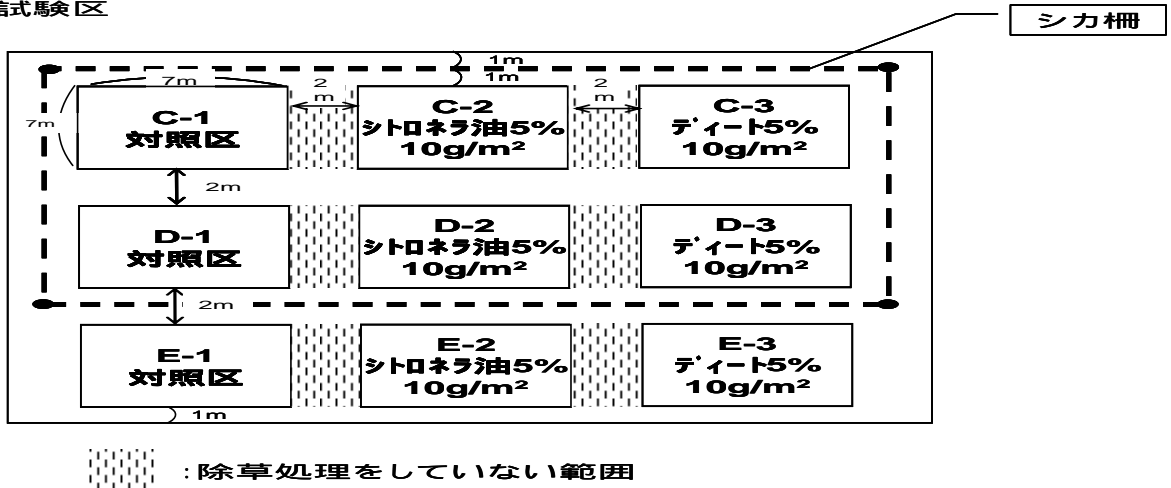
試験区

シカ柵

1m
1m
7m
7m
2 m
2 m

C-1
対照区

C-2
シトロネラ油5%
10g/m²

C-3
ディート5%
10g/m²

2m

D-1
対照区

D-2
シトロネラ油5%
10g/m²

D-3
ディート5%
10g/m²

2m

E-1
対照区

E-2
シトロネラ油5%
10g/m²

E-3
ディート5%
10g/m²

1m

:除草処理をしていない範囲